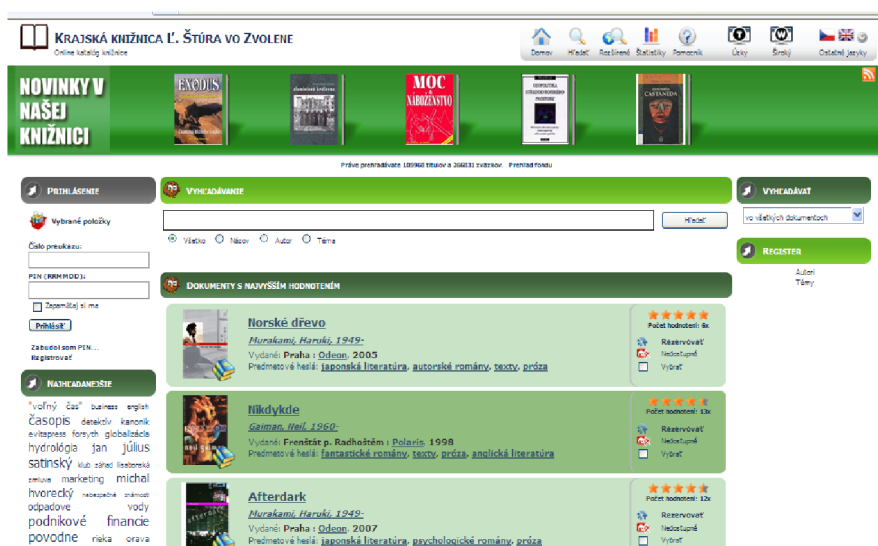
KRAJSKÁ KNIŽNICA Ľ. ŠTÚRA VO ZVOLENE
Online katalóg knižnice

Domov Hľadať Rozšírené Štatistiky Pomocník Úzky Široký Ostatní jazyky

NOVINKY V NAŠEJ KNIŽNICI

EXODUS
MOC NÁBOŽENSTVO
CASTANEDA

Práve prehľadávate 109968 titulov a 266231 zväzkov. Prehľad fondu

PRIHLÁSENIE
Vybrané položky
Číslo preukazu:
PIN (RRMMDD):
Zapamätaj si ma
Prihlásiť
Zabudol som PIN...
Registrovať

NAJHĽADANEJŠIE
"voľný čas" business english časopis detektív kanonik evitapress forsyth globalizácia hydrológia jan július satinský klub záhad lisabonská zmluva marketing michal hvorecký nebezpečné známosti odpadové vody podnikové financie povodne rieka orava

VYHĽADÁVANIE
Hľadať
Všetko Názov Autor Téma

DOKUMENTY S NAJVYŠŠÍM HODNOTENÍM

Norské dřevo
Murakami, Haruki, 1949-
Vydanie: Praha : Odeon, 2005
Predmetové heslá: japonská literatúra, autorské romány, texty, próza
Počet hodnotení: 6x
Rezervovať
Nedostupné
Vybrať

Nikdykde
Gaiman, Neil, 1960-
Vydanie: Frenštát p. Radhoštěm : Polaris, 1998
Predmetové heslá: fantastické romány, texty, próza, anglická literatúra
Počet hodnotení: 13x
Rezervovať
Nedostupné
Vybrať

Afterdark
Murakami, Haruki, 1949-
Vydanie: Praha : Odeon, 2007
Predmetové heslá: japonská literatúra, psychologické romány, próza
Počet hodnotení: 12x
Rezervovať
Nedostupné
Vybrať

VYHĽADÁVAŤ
vo všetkých dokumentoch

REGISTER
Autori
Témy